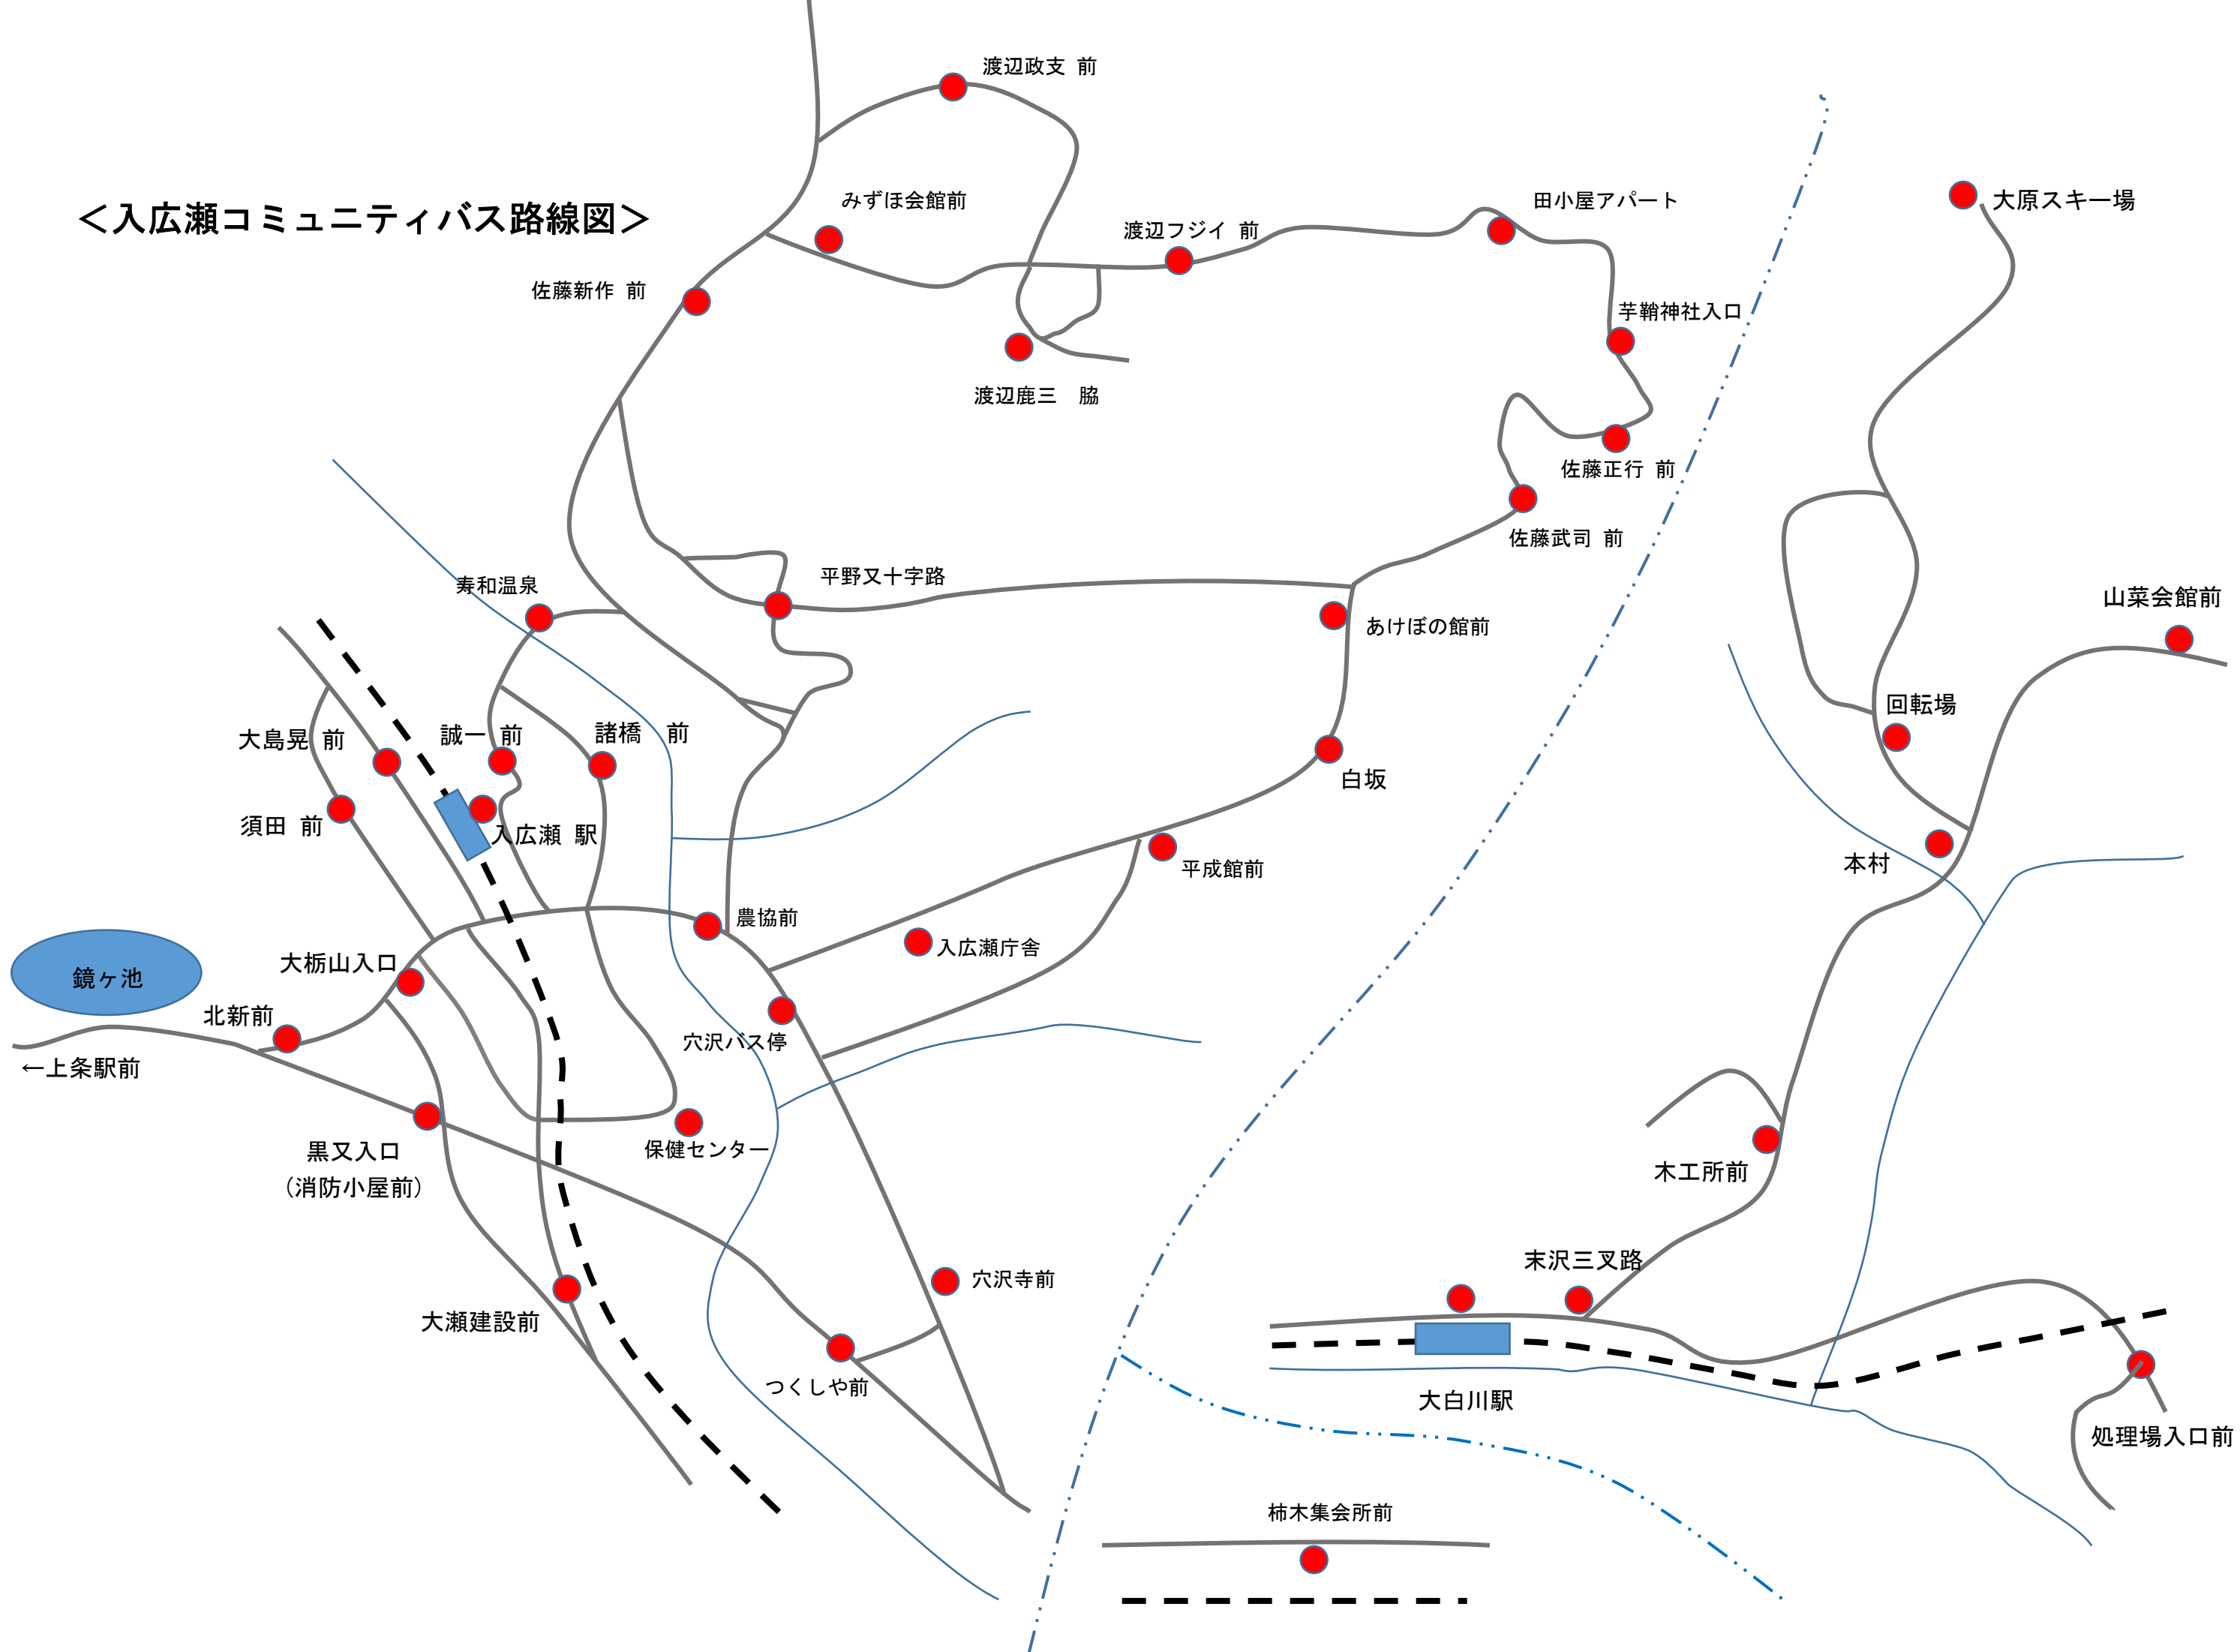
＜入広瀬コミュニティバス路線図＞

渡辺政支　前

みずほ会館前

渡辺フジイ　前

田小屋アパート

大原スキー場

佐藤新作　前

芋鞘神社入口

渡辺鹿三　脇

佐藤正行　前

佐藤武司　前

平野又十字路

寿和温泉

あけぼの館前

山菜会館前

回転場

大島晃　前

誠一　前

諸橋　前

白坂

須田　前

入広瀬　駅

平成館前

本村

農協前

入広瀬庁舎

鏡ヶ池

大栃山入口

北新前

穴沢バス停

←上条駅前

保健センター

木工所前

黒又入口
（消防小屋前）

末沢三叉路

穴沢寺前

大瀬建設前

つくしや前

大白川駅

処理場入口前

柿木集会所前